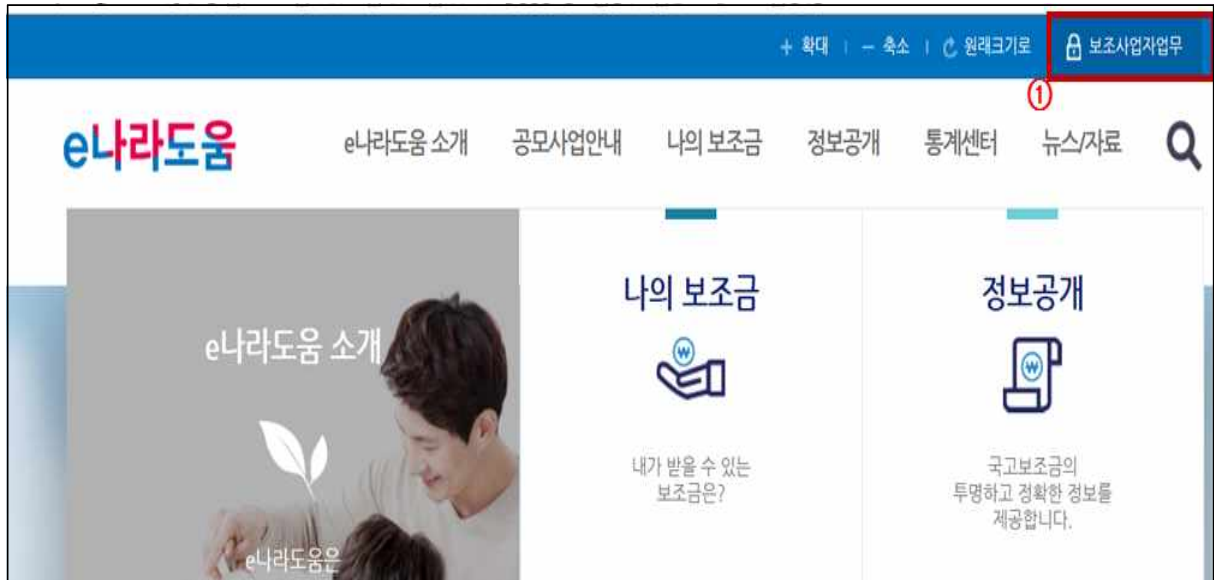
+ 확대 | − 축소 | 원래크기로 | 보조사업자업무

①

e나라도움

e나라도움 소개 공모사업안내 나의 보조금 정보공개 통계센터 뉴스/자료

e나라도움 소개

e나라도움은

나의 보조금

내가 받을 수 있는 보조금은?

정보공개

국고보조금의 투명하고 정확한 정보를 제공합니다.